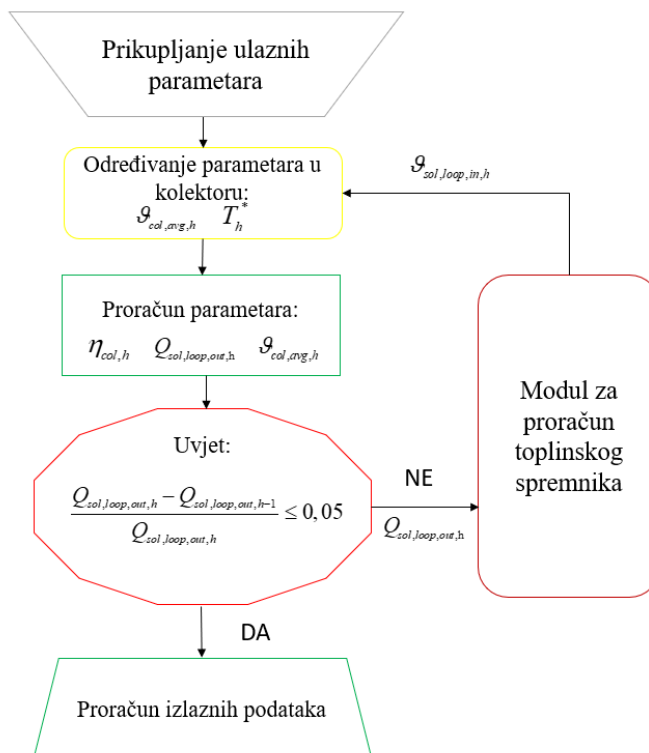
Prikupljanje ulaznih parametara

$\vartheta_{sol,loop,in,h}$

Određivanje parametara u kolektoru:
$\vartheta_{col,avg,h}$ $T_h^*$

Proračun parametara:
$\eta_{col,h}$ $Q_{sol,loop,out,h}$ $\vartheta_{col,avg,h}$

Modul za proračun toplinskog spremnika

Uvjet:
$\frac{Q_{sol,loop,out,h} - Q_{sol,loop,out,h-1}}{Q_{sol,loop,out,h}} \leq 0,05$

NE
$Q_{sol,loop,out,h}$

DA

Proračun izlaznih podataka